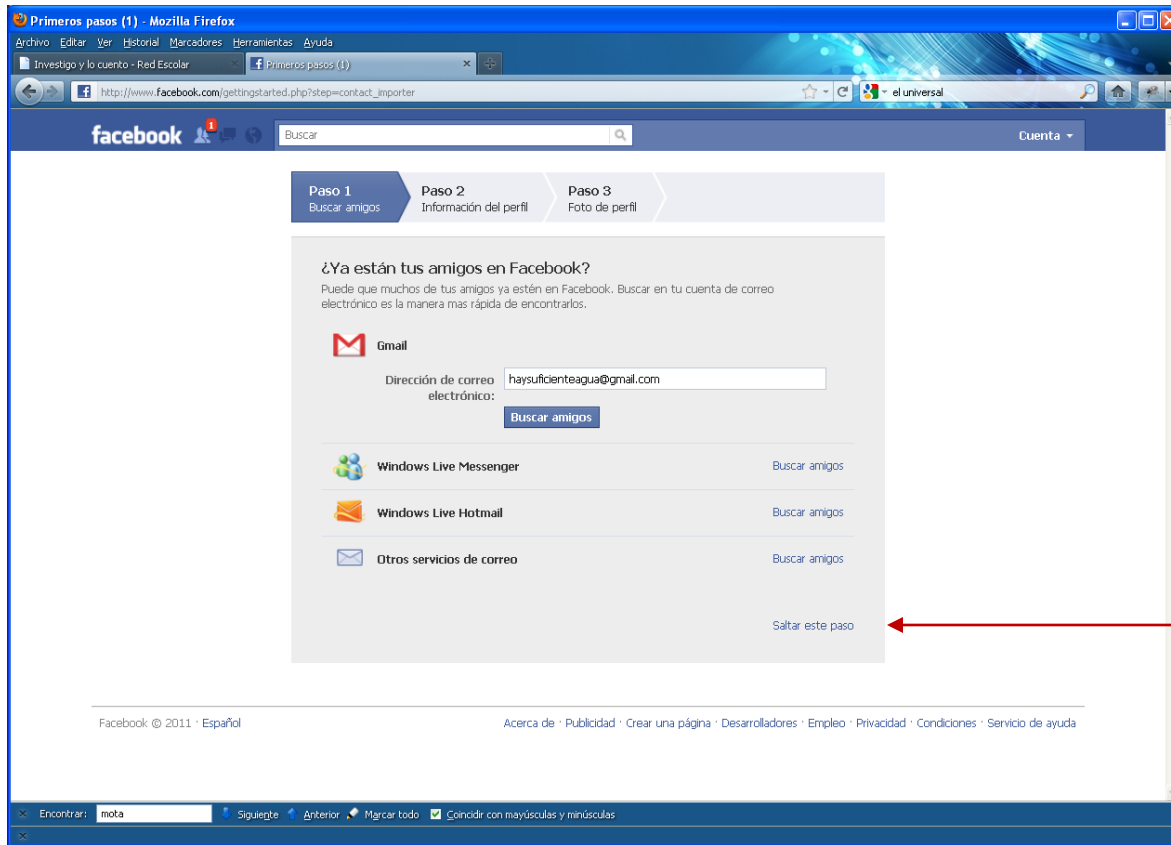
Primeros pasos (1) - Mozilla Firefox

Archivo Editar Ver Historial Marcadores Herramientas Ayuda

Investigo y lo cuento - Red Escolar

Primeros pasos (1)

http://www.facebook.com/gettingstarted.php?step=contact_importer

el universal

facebook 1

Buscar

Cuenta

Paso 1
Buscar amigos

Paso 2
Información del perfil

Paso 3
Foto de perfil

¿Ya están tus amigos en Facebook?

Puede que muchos de tus amigos ya estén en Facebook. Buscar en tu cuenta de correo electrónico es la manera mas rápida de encontrarlos.

Gmail

Dirección de correo electrónico: haysuficienteagua@gmail.com

Buscar amigos

Windows Live Messenger Buscar amigos

Windows Live Hotmail Buscar amigos

Otros servicios de correo Buscar amigos

Saltar este paso

Facebook © 2011 · Español

Acerca de · Publicidad · Crear una página · Desarrolladores · Empleo · Privacidad · Condiciones · Servicio de ayuda

Encontrar: mota Siguiente Anterior Marcar todo Coincidir con mayúsculas y minúsculas